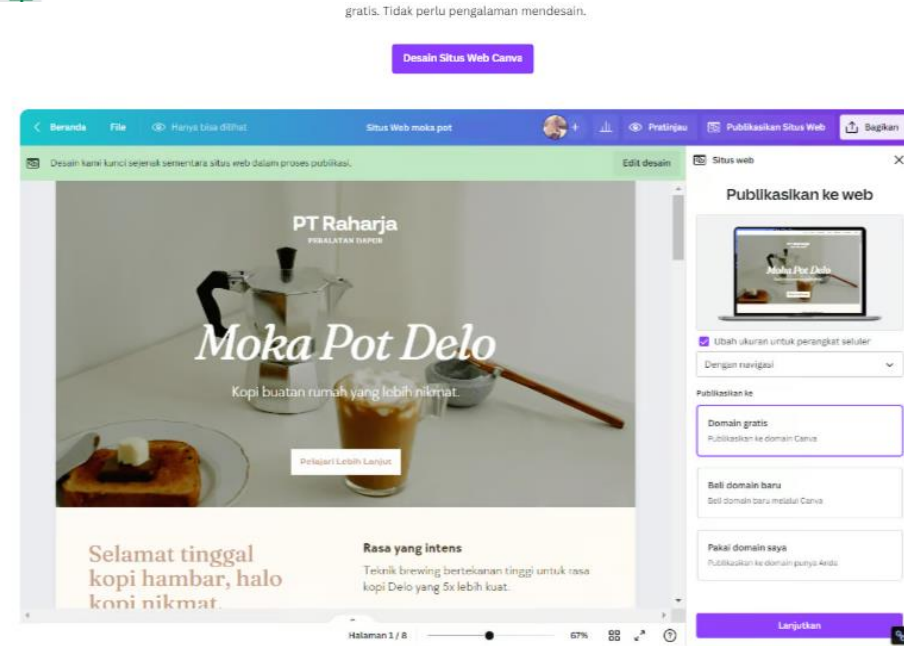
gratis. Tidak perlu pengalaman mendesain.

Desain Situs Web Canva

Beranda File Hanya bisa dilihat Situs Web moka pot Pratinjau Publikasikan Situs Web Bagikan

Desain kami kunci sejenak sementara situs web dalam proses publikasi. Edit desain

PT Raharja
PERALATAN DAPUR

Moka Pot Delo

Kopi buatan rumah yang lebih nikmat.

Pelajari Lebih Lanjut

Selamat tinggal kopi hambar, halo kopi nikmat.

Rasa yang intens

Teknik brewing bertekanan tinggi untuk rasa kopi Delo yang 5x lebih kuat.

Situs web

Publikasikan ke web

Moka Pot Delo

Ubah ukuran untuk perangkat seluler

Dengan navigasi

Publikasikan ke

Domain gratis
Publikasikan ke domain Canva

Beli domain baru
Beli domain baru melalui Canva

Pakai domain saya
Publikasikan ke domain punya Anda

Lanjutkan

Halaman 1 / 8 67%